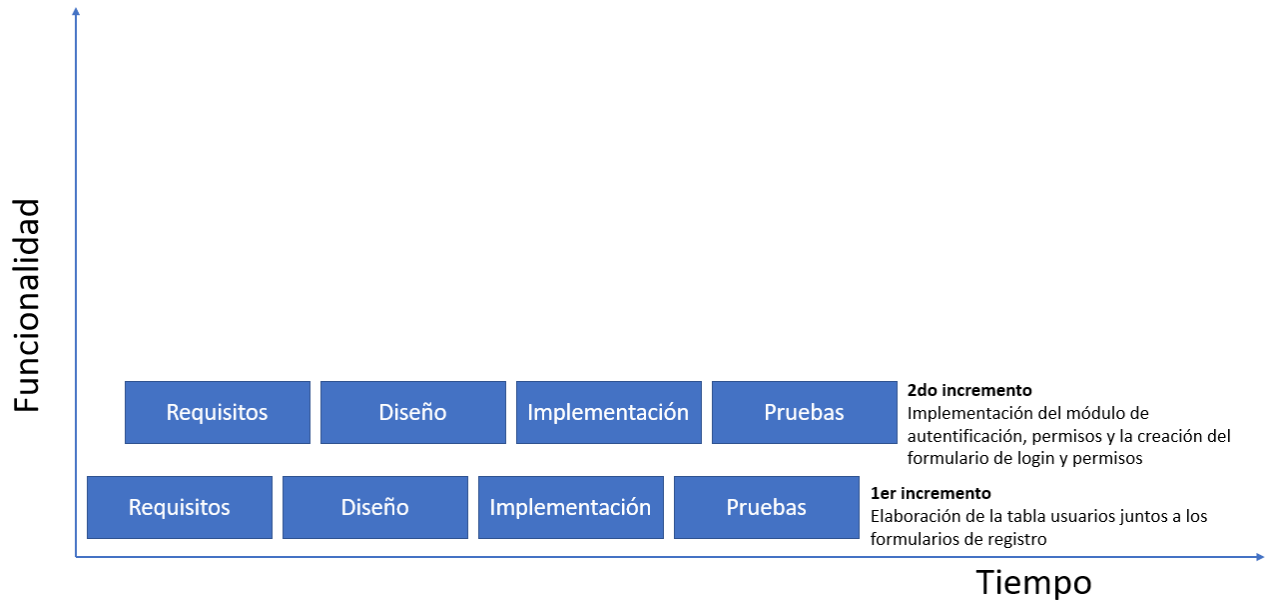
Funcionalidad

Requisitos
Diseño
Implementación
Pruebas

**2do incremento**
Implementación del módulo de autentificación, permisos y la creación del formulario de login y permisos

Requisitos
Diseño
Implementación
Pruebas

**1er incremento**
Elaboración de la tabla usuarios juntos a los formularios de registro

Tiempo